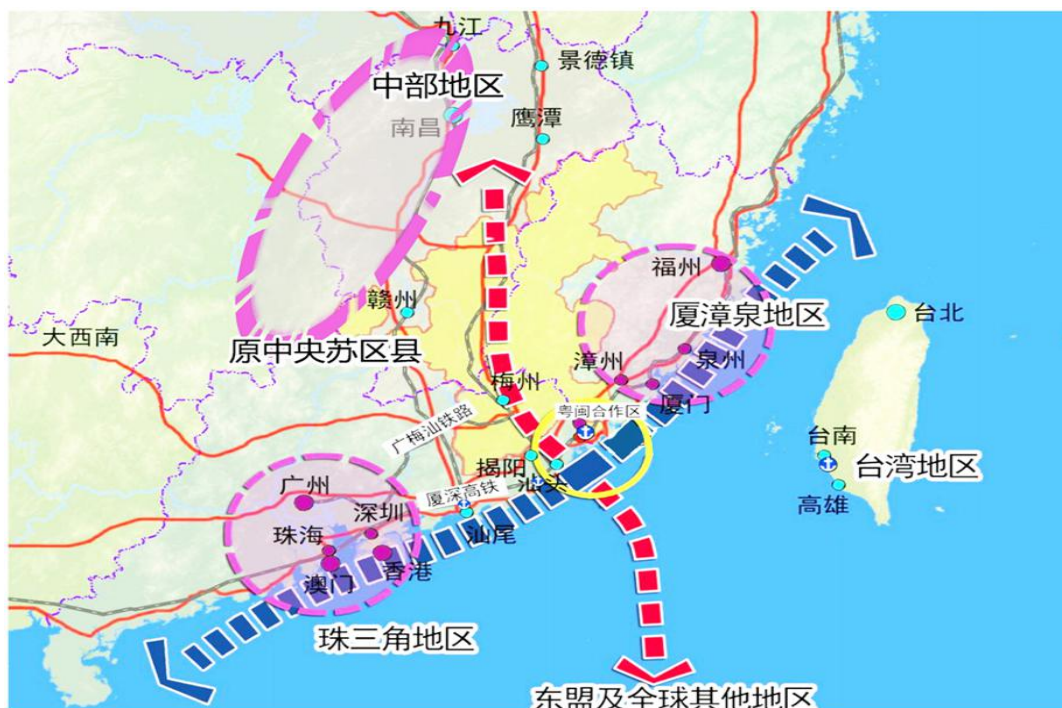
九江
景德镇
中部地区
南昌
鹰潭
福州
厦漳泉地区
赣州
台北
大西南
原中央苏区县
漳州
泉州
梅州
厦门
粤闽合作区
广梅汕铁路
台南
台湾地区
揭阳
汕头
广州
厦深高铁
高雄
深圳
珠海
汕尾
澳门
香港
珠三角地区
东盟及全球其他地区